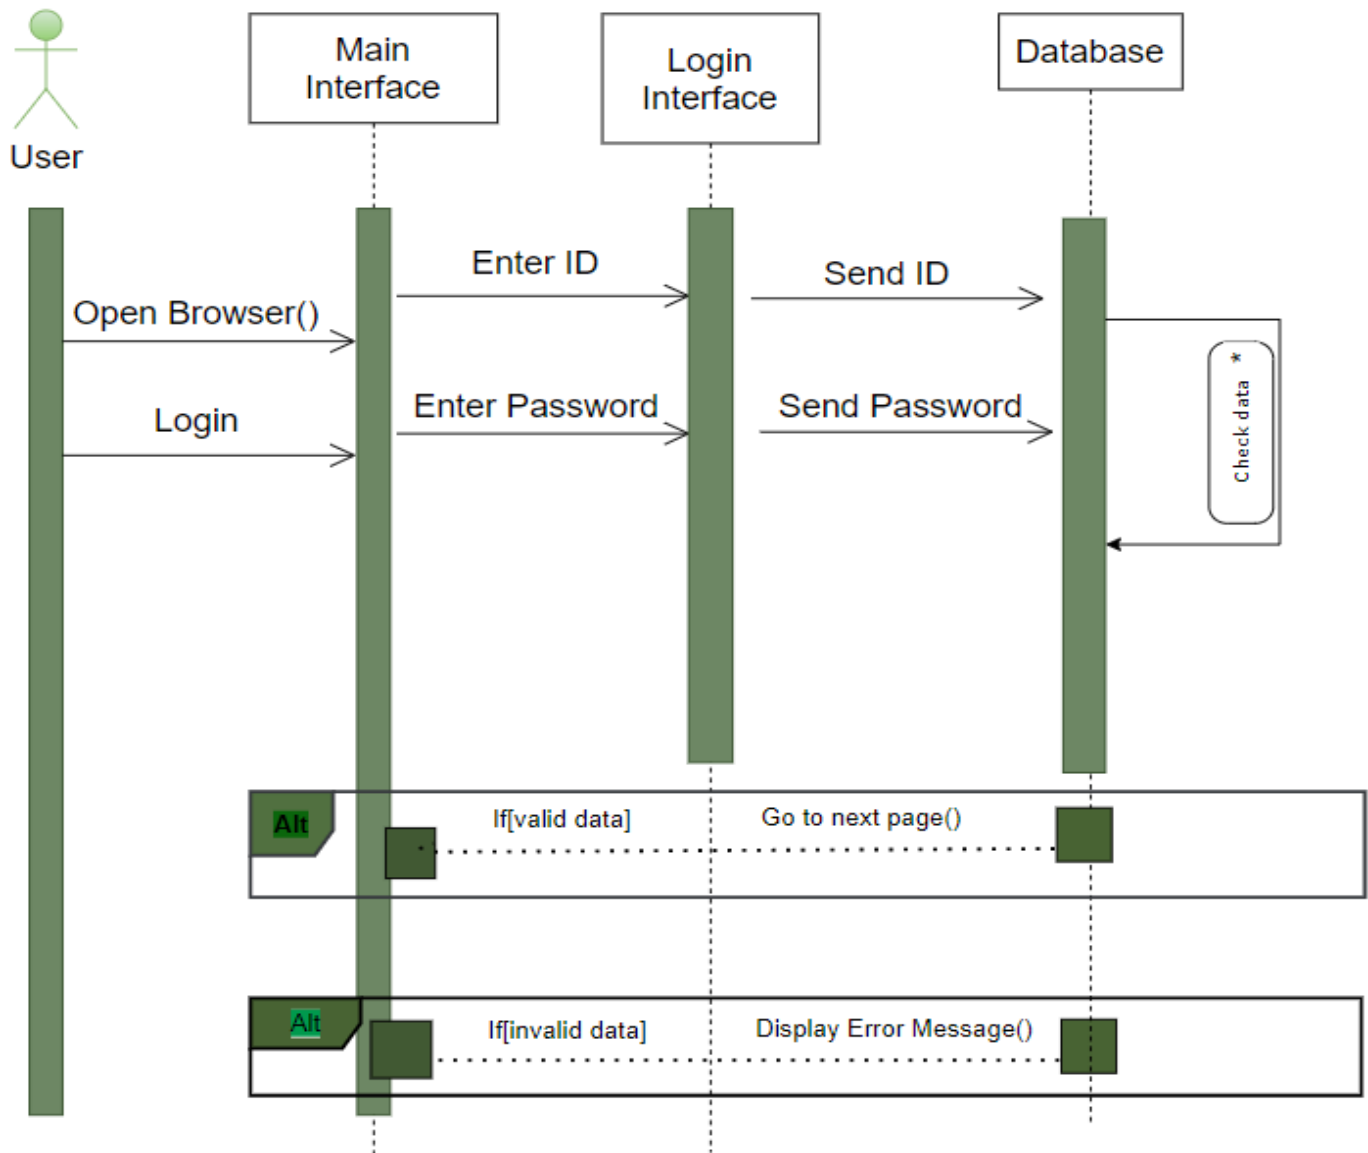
User

Main Interface

Login Interface

Database

Enter ID

Send ID

Open Browser()

Check data *

Login

Enter Password

Send Password

Alt

If[valid data]

Go to next page()

Alt

If[invalid data]

Display Error Message()